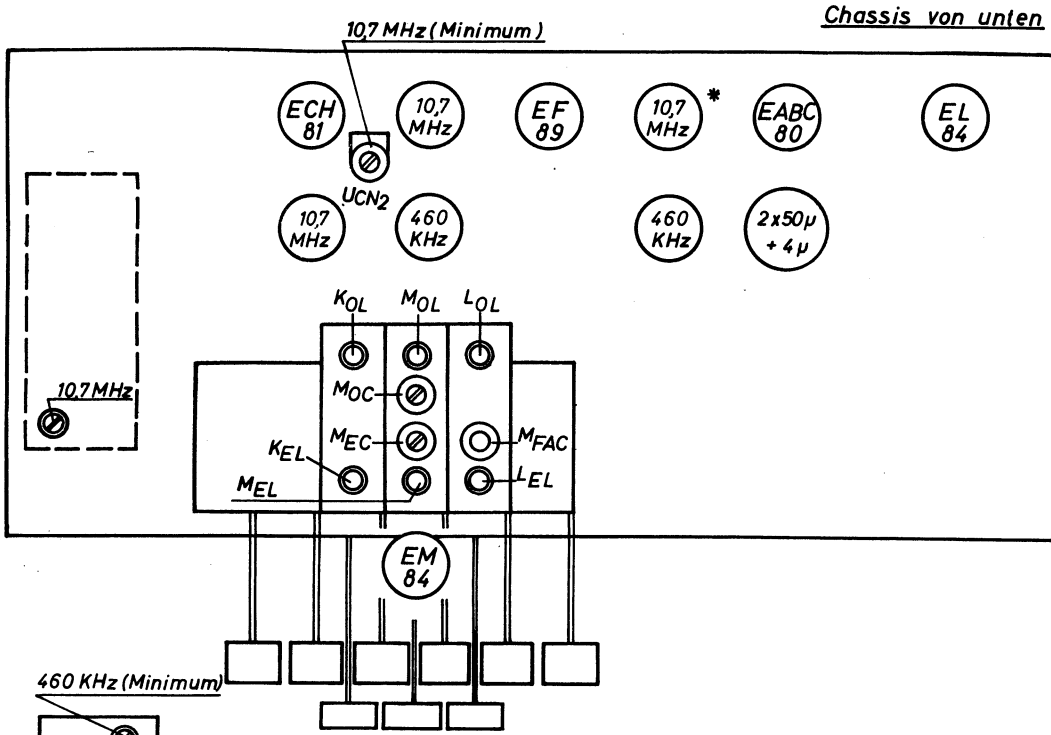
Chassis von unten

10,7 MHz (Minimum)

ECH 81

10,7 MHz

EF 89

10,7 MHz *

EABC 80

EL 84

$U_{CN2}$

10,7 MHz

460 KHz

460 KHz

2x50μ + 4μ

$K_{OL}$

$M_{OL}$

$L_{OL}$

$M_{OC}$

$M_{EC}$

$M_{FAC}$

$K_{EL}$

$M_{EL}$

$L_{EL}$

10,7 MHz

EM 84

460 KHz (Minimum)